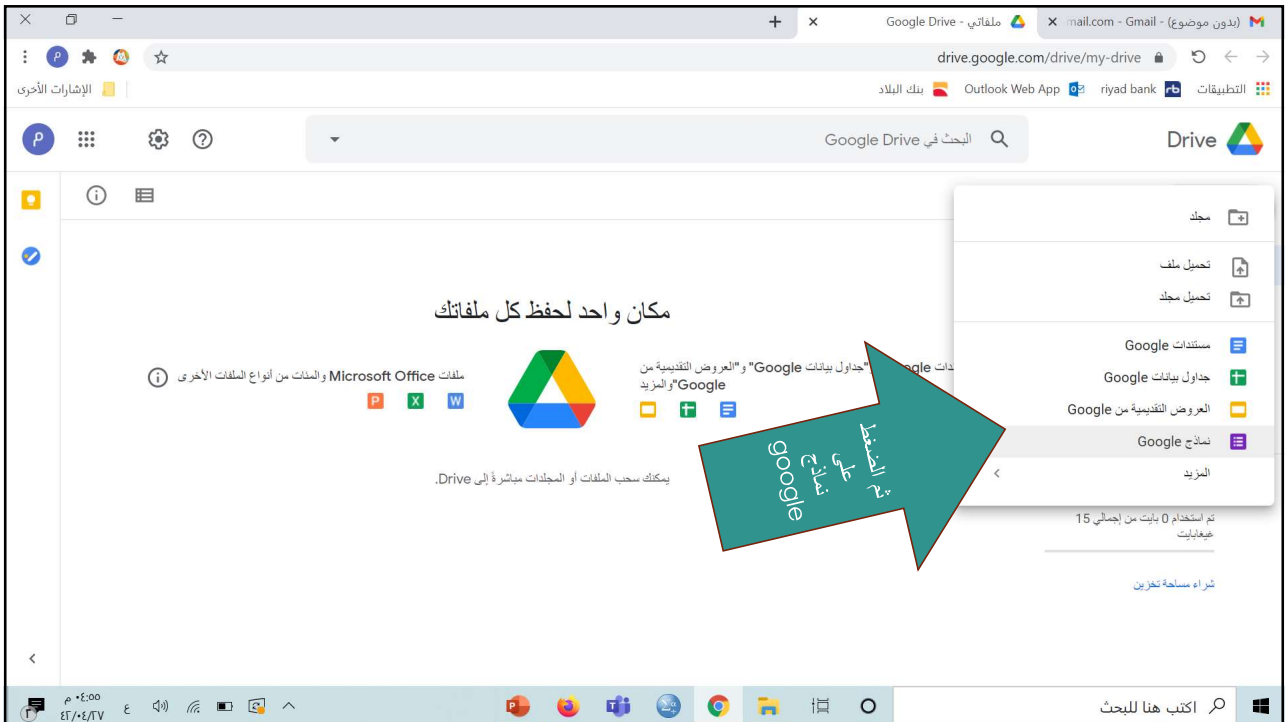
(بدون موضوع) - Gmail - mail.com
ملفاتي - Google Drive
drive.google.com/drive/my-drive
التطبيقات riyad bank Outlook Web App بنك البلاد
الإشارات الأخرى

Drive
البحث في Google Drive

مجلد
تحميل ملف
تحميل مجلد
مستندات Google
جداول بيانات Google
العروض التقديمية من Google
نماذج Google
المزيد

تم استخدام 0 بايت من إجمالي 15 غيغابايت
شراء مساحة تخزين

مكان واحد لحفظ كل ملفاتك
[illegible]دات Google و"جداول بيانات Google" و"العروض التقديمية من Google"والمزيد
ملفات Microsoft Office والمئات من أنواع الملفات الأخرى
يمكنك سحب الملفات أو المجلدات مباشرةً إلى Drive.

تم الضغط على نماذج google

اكتب هنا للبحث
٠٤:٠٠ م
٤٣/٠٤/٢٧
ع